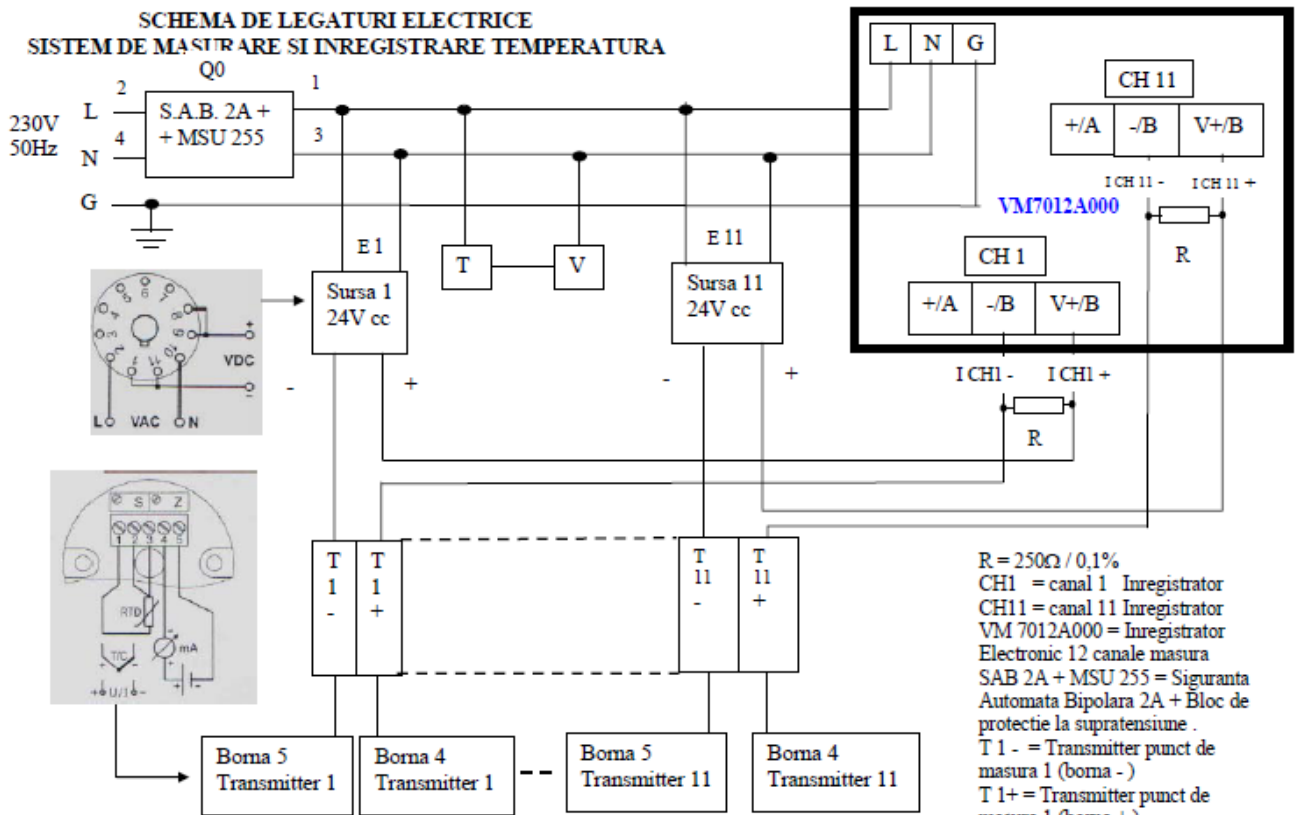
SCHEMA DE LEGATURI ELECTRICE
SISTEM DE MASURARE SI INREGISTRARE TEMPERATURA

Q0
2
L
4
N
230V
50Hz
S.A.B. 2A +
+ MSU 255
1
3
G

L N G

CH 11
+/A -/B V+/B
I CH 11 - I CH 11 +
VM7012A000
R

E 1
Sursa 1
24V cc
-
+

T V

E 11
Sursa 11
24V cc
-
+

CH 1
+/A -/B V+/B
I CH1 - I CH1 +
R

VDC
L VAC N

S Z
1 2 3 4 5
RTD
T/C
mA
U/I

T
1
-

T
1
+

T
11
-

T
11
+

Borna 5
Transmitter 1

Borna 4
Transmitter 1

Borna 5
Transmitter 11

Borna 4
Transmitter 11

R = 250Ω / 0,1%
CH1 = canal 1 Inregistrator
CH11 = canal 11 Inregistrator
VM 7012A000 = Inregistrator Electronic 12 canale masura
SAB 2A + MSU 255 = Siguranta Automata Bipolara 2A + Bloc de protectie la supratensiune .
T 1 - = Transmitter punct de masura 1 (borna - )
T 1+ = Transmitter punct de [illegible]